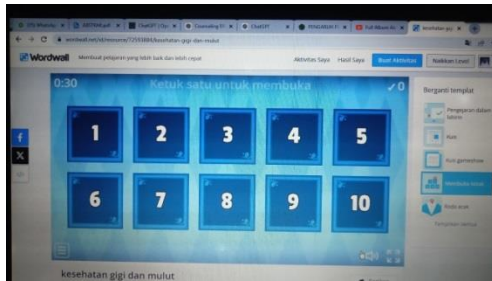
Wordwall Membuat pelajaran yang lebih baik dan lebih cepat Aktivitas Saya Hasil Saya Buat Aktivitas Naikkan Level

0:30 Ketuk satu untuk membuka ✓0

1 2 3 4 5

6 7 8 9 10

Berganti templat

Pengejaran dalam labirin

Kuis

Kuis gameshow

Membuka kotak

Roda acak

kesehatan gigi dan mulut